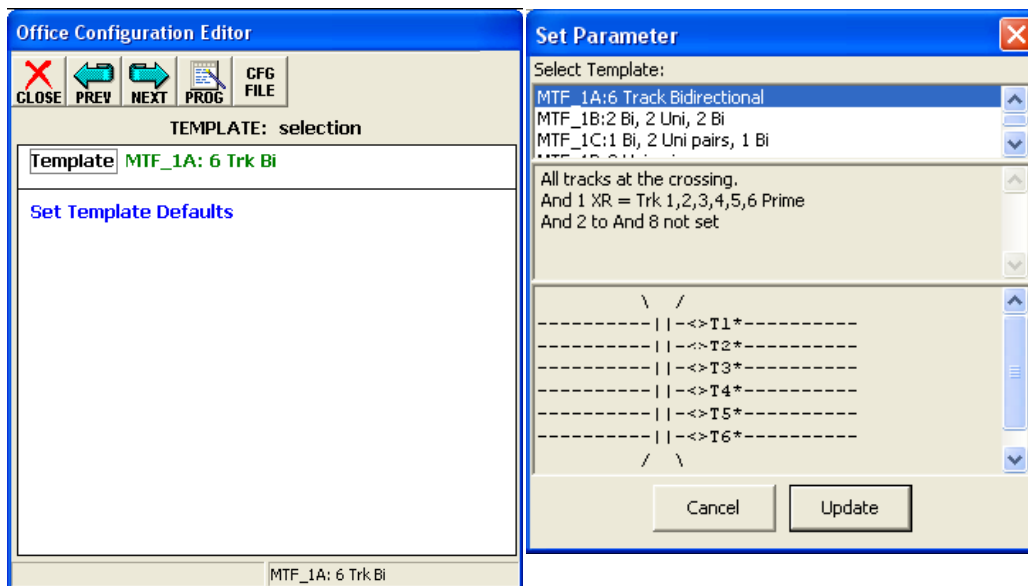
Office Configuration Editor

CLOSE PREV NEXT PROG CFG FILE

TEMPLATE: selection

Template MTF_1A: 6 Trk Bi

Set Template Defaults

MTF_1A: 6 Trk Bi

Set Parameter

Select Template:

MTF_1A:6 Track Bidirectional
MTF_1B:2 Bi, 2 Uni, 2 Bi
MTF_1C:1 Bi, 2 Uni pairs, 1 Bi
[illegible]

All tracks at the crossing.
And 1 XR = Trk 1,2,3,4,5,6 Prime
And 2 to And 8 not set

\ /
----------||-<>T1*----------
----------||-<>T2*----------
----------||-<>T3*----------
----------||-<>T4*----------
----------||-<>T5*----------
----------||-<>T6*----------
/ \

Cancel Update